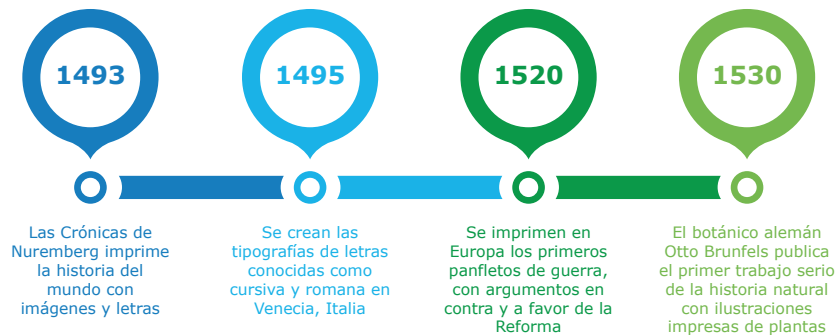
1493

1495

1520

1530

Las Crónicas de Nuremberg imprime la historia del mundo con imágenes y letras

Se crean las tipografías de letras conocidas como cursiva y romana en Venecia, Italia

Se imprimen en Europa los primeros panfletos de guerra, con argumentos en contra y a favor de la Reforma

El botánico alemán Otto Brunfels publica el primer trabajo serio de la historia natural con ilustraciones impresas de plantas